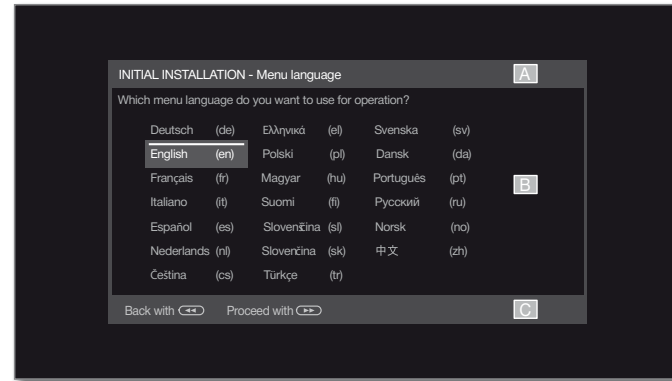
INITIAL INSTALLATION - Menu language

A

Which menu language do you want to use for operation?

| | | | | | |
|---|---|---|---|---|---|
| Deutsch | (de) | Ελληνικά | (el) | Svenska | (sv) |
| English | (en) | Polski | (pl) | Dansk | (da) |
| Français | (fr) | Magyar | (hu) | Português | (pt) |
| Italiano | (it) | Suomi | (fi) | Русский | (ru) |
| Español | (es) | Slovenščina | (sl) | Norsk | (no) |
| Nederlands | (nl) | Slovenčina | (sk) | 中文 | (zh) |
| Čeština | (cs) | Türkçe | (tr) | | |

B

Back with Proceed with

C